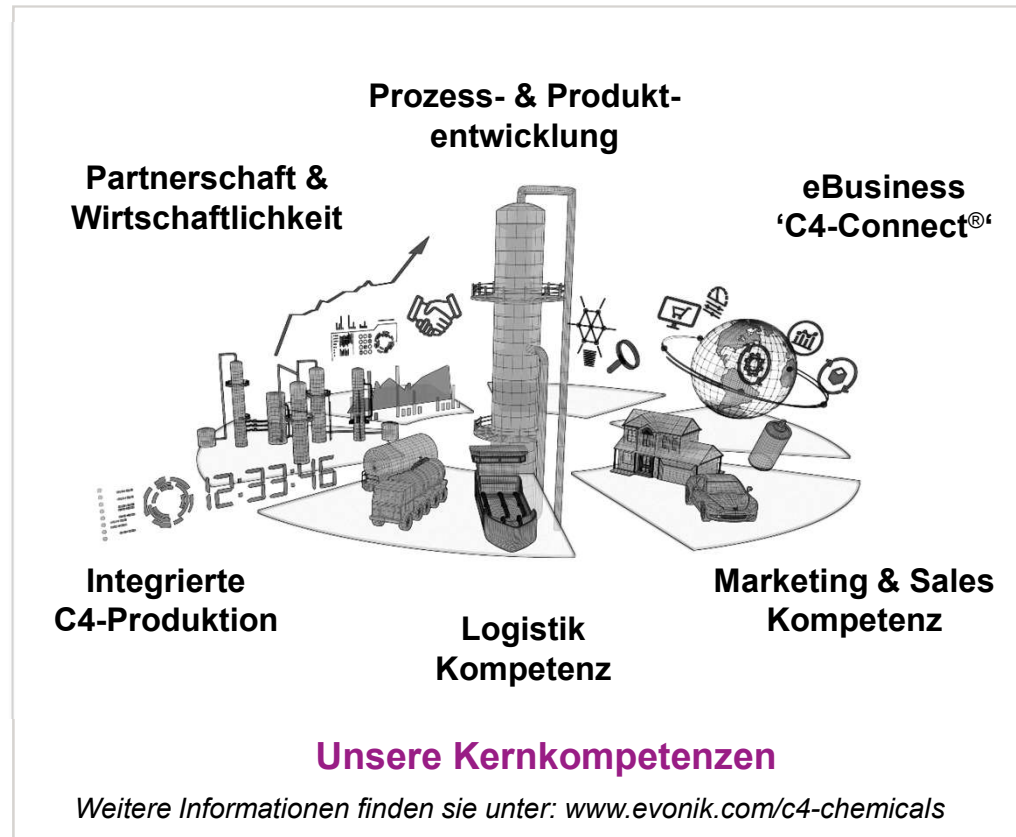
Prozess- & Produktentwicklung

Partnerschaft & Wirtschaftlichkeit

eBusiness 'C4-Connect®'

12:33:46

Integrierte C4-Produktion

Logistik Kompetenz

Marketing & Sales Kompetenz

Unsere Kernkompetenzen

Weitere Informationen finden sie unter: www.evonik.com/c4-chemicals